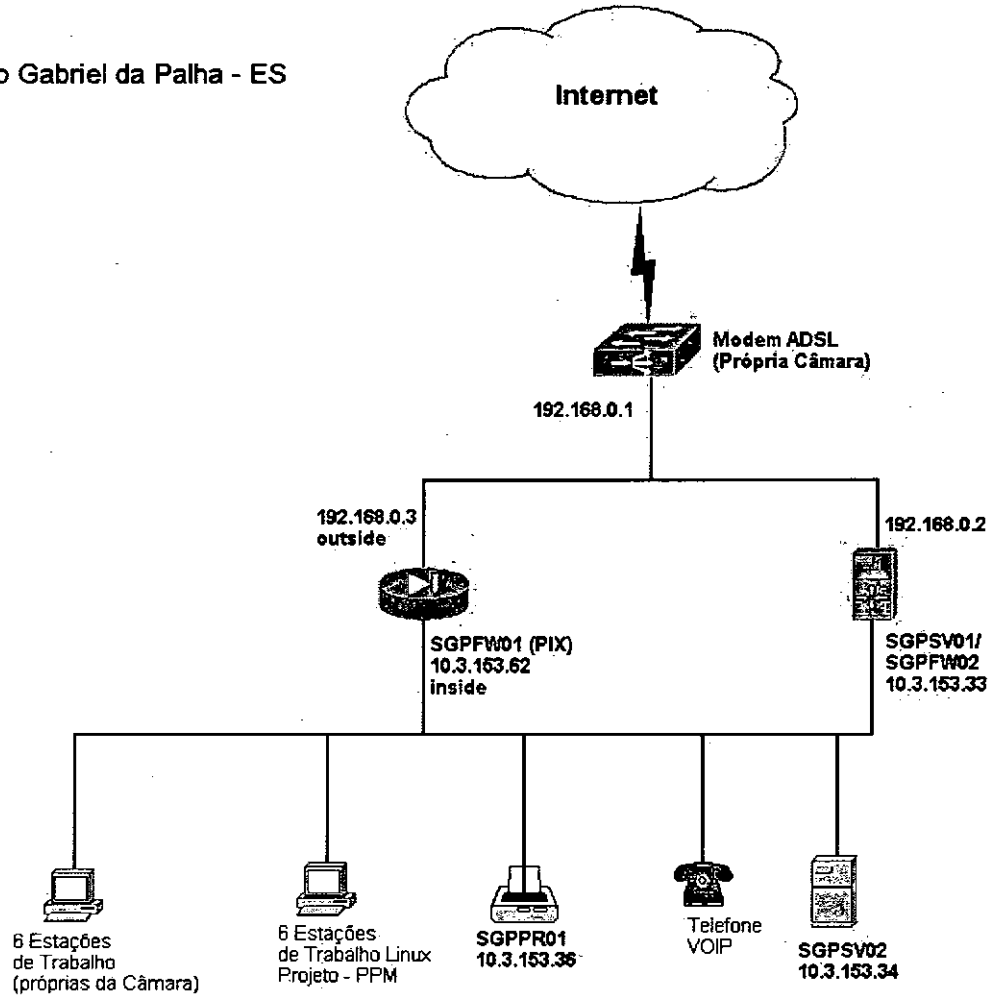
o Gabriel da Palha - ES

Internet

Modem ADSL
(Própria Câmara)

192.168.0.1

192.168.0.3
outside

192.168.0.2

SGPFW01 (PIX)
10.3.153.62
inside

SGPSV01/
SGPFW02
10.3.153.33

6 Estações
de Trabalho
(próprias da Câmara)

6 Estações
de Trabalho Linux
Projeto - PPM

SGPPR01
10.3.153.36

Telefone
VOIP

SGPSV02
10.3.153.34